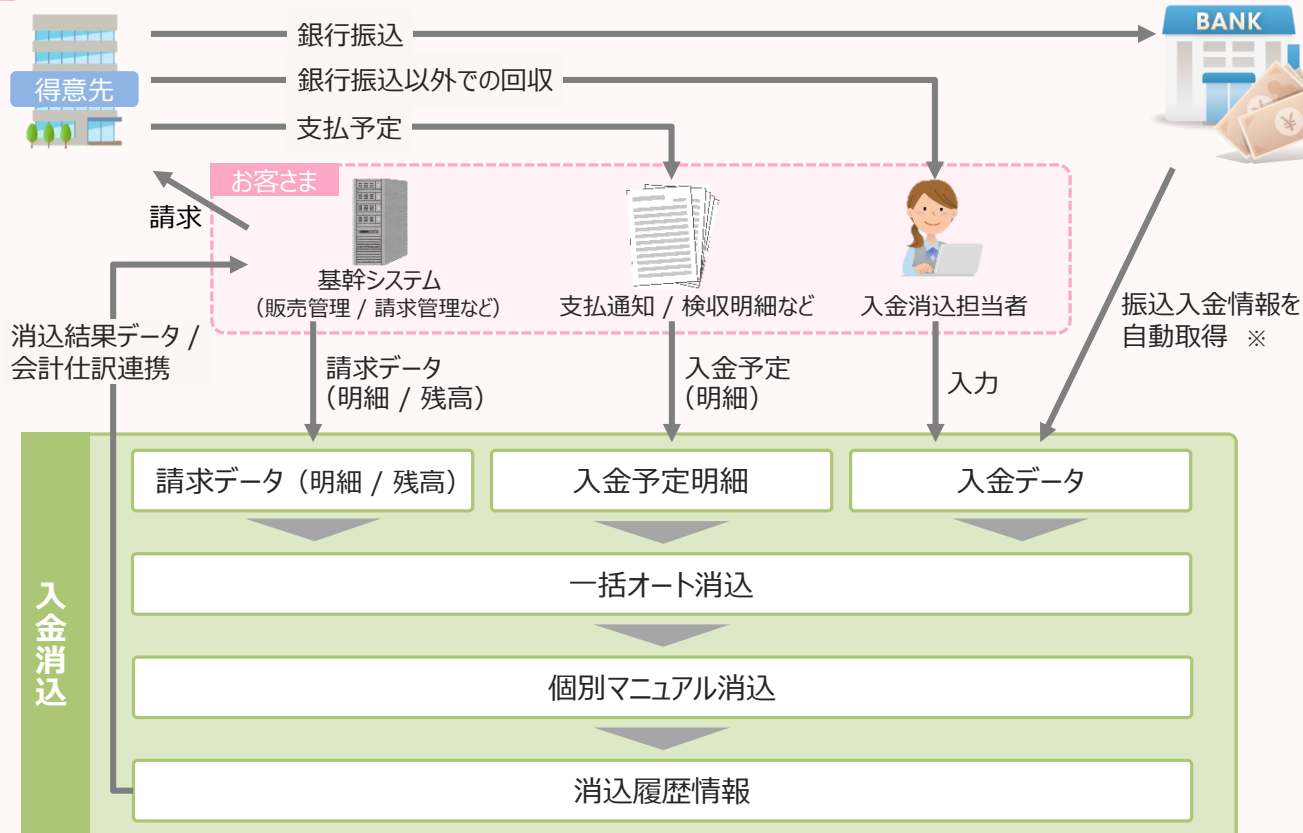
得意先

銀行振込

銀行振込以外での回収

支払予定

BANK

お客さま

請求

基幹システム
（販売管理 / 請求管理など）

支払通知 / 検収明細など

入金消込担当者

振込入金情報を
自動取得 ※

消込結果データ /
会計仕訳連携

請求データ
（明細 / 残高）

入金予定
（明細）

入力

入金消込

請求データ（明細 / 残高）

入金予定明細

入金データ

一括オート消込

個別マニュアル消込

消込履歴情報